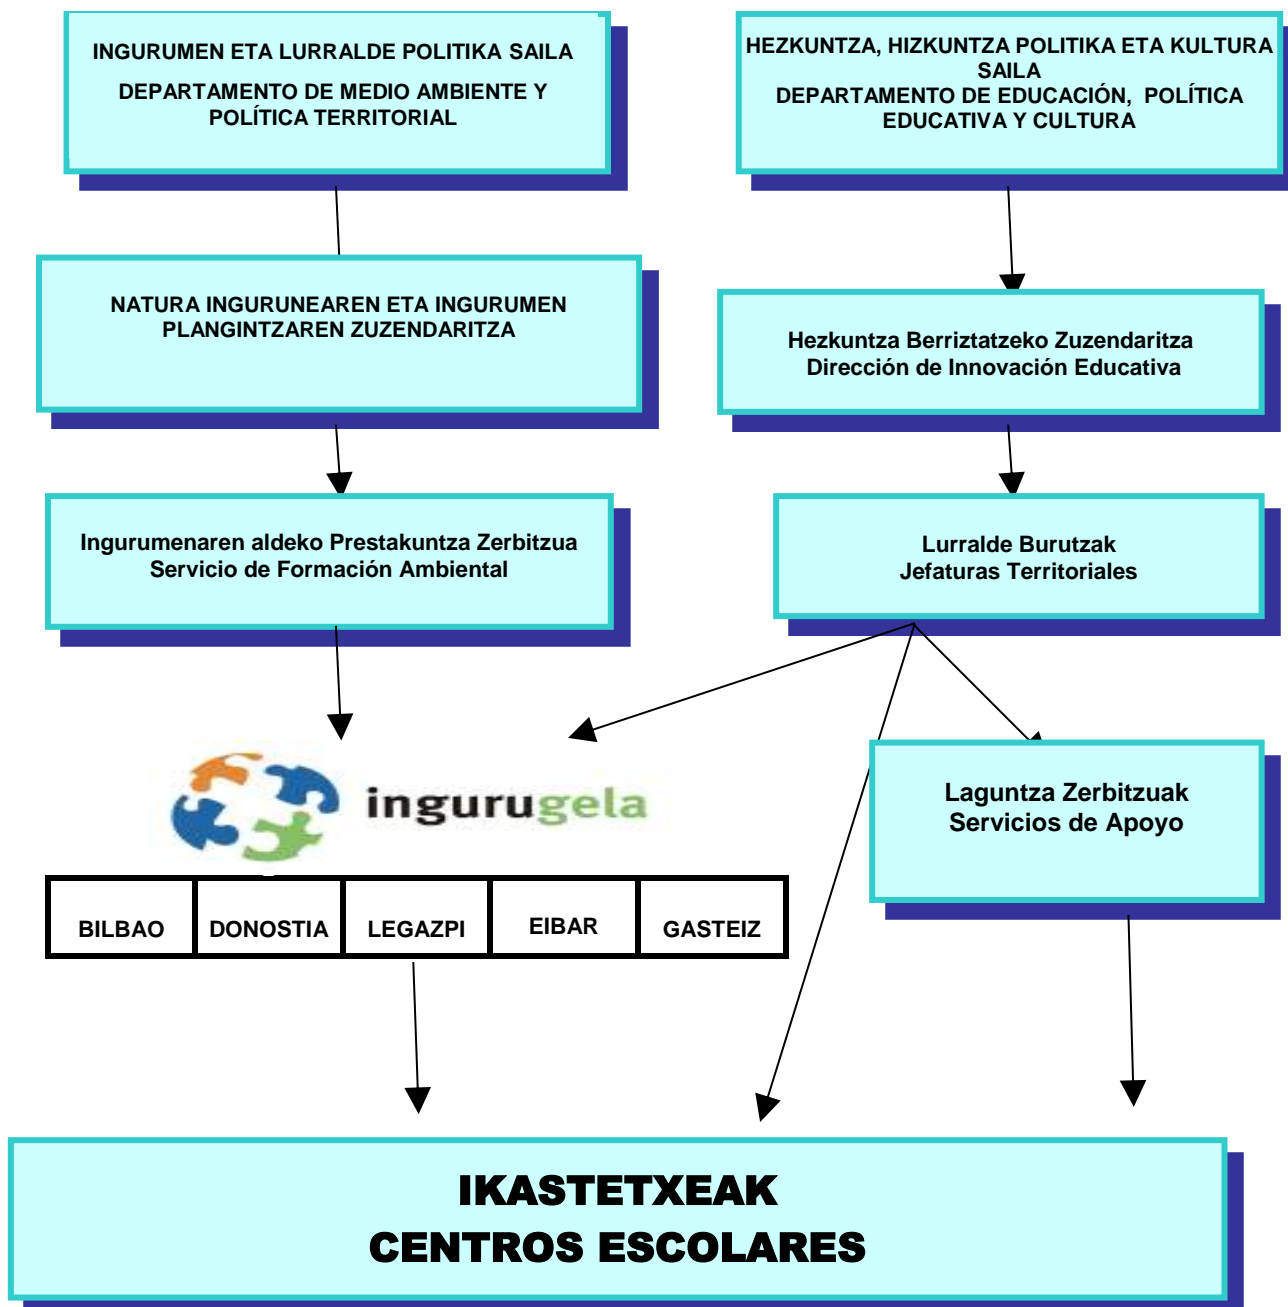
INGURUMEN ETA LURRALDE POLITIKA SAILA

DEPARTAMENTO DE MEDIO AMBIENTE Y POLÍTICA TERRITORIAL

HEZKUNTZA, HIZKUNTZA POLITIKA ETA KULTURA SAILA
DEPARTAMENTO DE EDUCACIÓN, POLÍTICA EDUCATIVA Y CULTURA

NATURA INGURUNEAREN ETA INGURUMEN PLANGINTZAREN ZUZENDARITZA

Hezkuntza Berriztatzeko Zuzendaritza
Dirección de Innovación Educativa

Ingurumenaren aldeko Prestakuntza Zerbitzua
Servicio de Formación Ambiental

Lurralde Burutzak
Jefaturas Territoriales

ingurugela

Laguntza Zerbitzuak
Servicios de Apoyo

| BILBAO | DONOSTIA | LEGAZPI | EIBAR | GASTEIZ |
|---|---|---|---|---|

IKASTETXEAK
CENTROS ESCOLARES